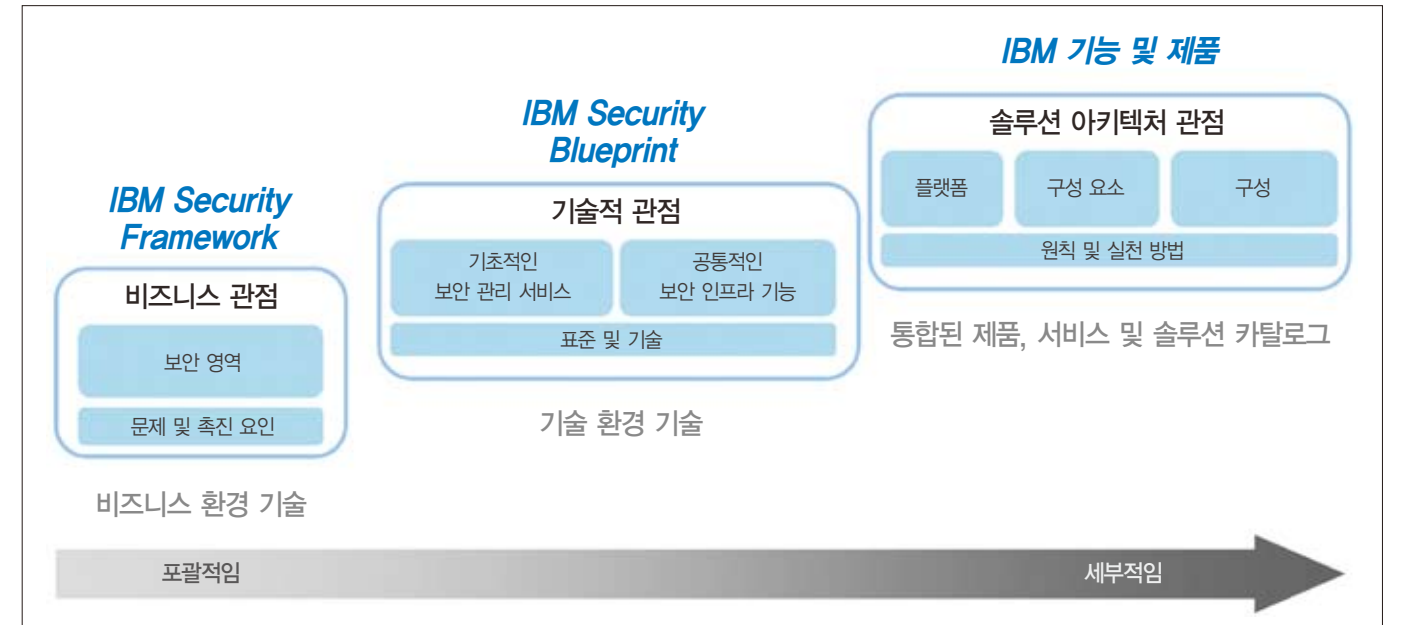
IBM Security Framework

비즈니스 관점

보안 영역

문제 및 촉진 요인

비즈니스 환경 기술

IBM Security Blueprint

기술적 관점

기초적인 보안 관리 서비스

공통적인 보안 인프라 기능

표준 및 기술

기술 환경 기술

IBM 기능 및 제품

솔루션 아키텍처 관점

플랫폼

구성 요소

구성

원칙 및 실천 방법

통합된 제품, 서비스 및 솔루션 카탈로그

포괄적임

세부적임